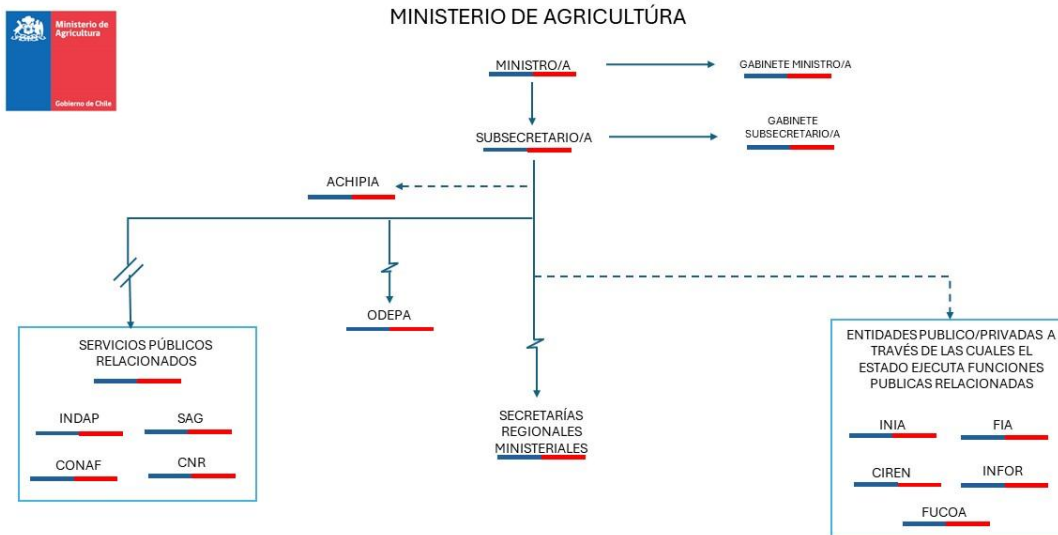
Ministerio de Agricultura

Gobierno de Chile

MINISTERIO DE AGRICULTÚRA

MINISTRO/A

GABINETE MINISTRO/A

SUBSECRETARIO/A

GABINETE SUBSECRETARIO/A

ACHIPIA

ODEPA

SERVICIOS PÚBLICOS RELACIONADOS

INDAP

SAG

CONAF

CNR

SECRETARÍAS REGIONALES MINISTERIALES

ENTIDADES PUBLICO/PRIVADAS A TRAVÉS DE LAS CUALES EL ESTADO EJECUTA FUNCIONES PUBLICAS RELACIONADAS

INIA

FIA

CIREN

INFOR

FUCOA